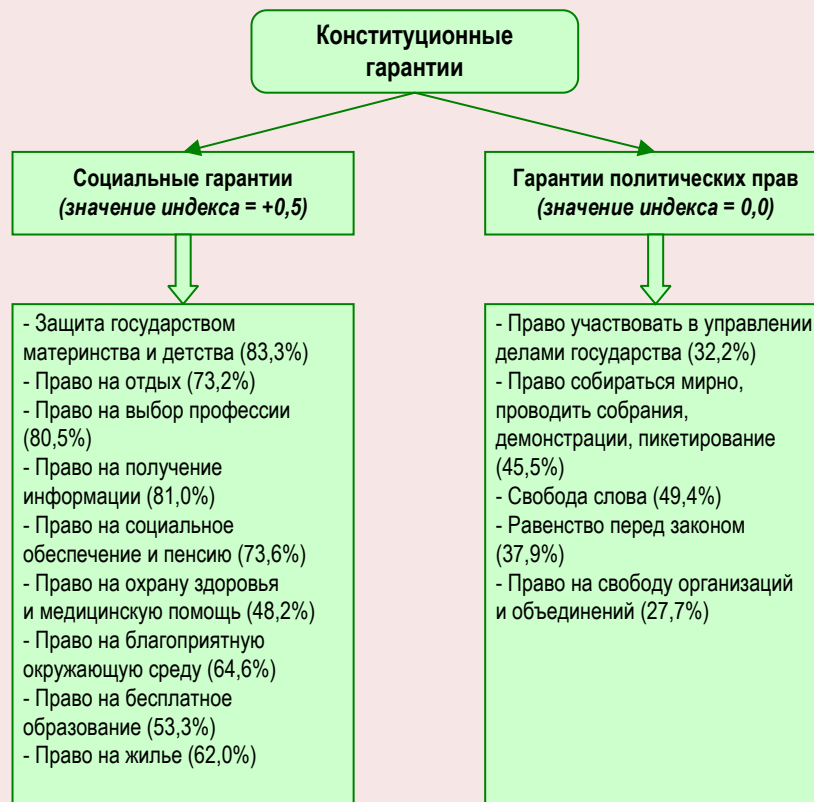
Конституционные гарантии

Социальные гарантии
(значение индекса = +0,5)

- Защита государством материнства и детства (83,3%)
- Право на отдых (73,2%)
- Право на выбор профессии (80,5%)
- Право на получение информации (81,0%)
- Право на социальное обеспечение и пенсию (73,6%)
- Право на охрану здоровья и медицинскую помощь (48,2%)
- Право на благоприятную окружающую среду (64,6%)
- Право на бесплатное образование (53,3%)
- Право на жилье (62,0%)

Гарантии политических прав
(значение индекса = 0,0)

- Право участвовать в управлении делами государства (32,2%)
- Право собираться мирно, проводить собрания, демонстрации, пикетирование (45,5%)
- Свобода слова (49,4%)
- Равенство перед законом (37,9%)
- Право на свободу организаций и объединений (27,7%)